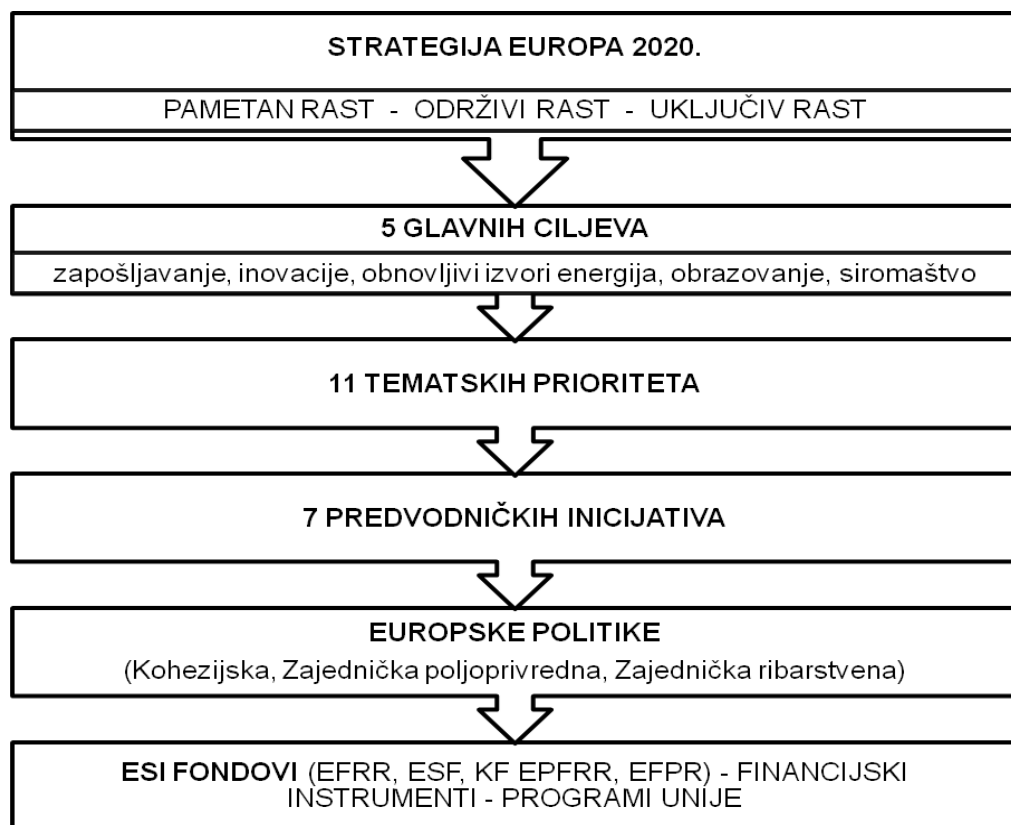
STRATEGIJA EUROPA 2020.

PAMETAN RAST - ODRŽIVI RAST - UKLJUČIV RAST

5 GLAVNIH CILJEVA

zapošljavanje, inovacije, obnovljivi izvori energija, obrazovanje, siromaštvo

11 TEMATSKIH PRIORITETA

7 PREDVODNIČKIH INICIJATIVA

EUROPSKE POLITIKE

(Kohezijska, Zajednička poljoprivredna, Zajednička ribarstvena)

ESI FONDOVI (EFRR, ESF, KF EPFRR, EFPR) - FINANCIJSKI INSTRUMENTI - PROGRAMI UNIJE